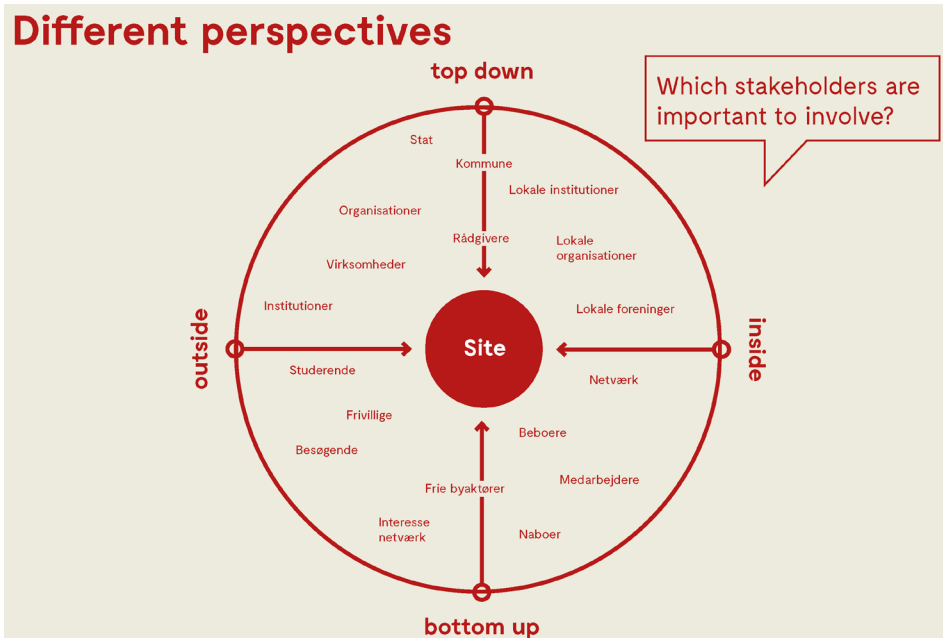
Different perspectives

top down

Which stakeholders are important to involve?

Stat

Kommune

Lokale institutioner

Organisationer

Rådgivere

Lokale organisationer

Virksomheder

Institutioner

Lokale foreninger

outside

Site

inside

Studerende

Netværk

Frivillige

Beboere

Besøgende

Frie byaktører

Medarbejdere

Interesse netværk

Naboer

bottom up